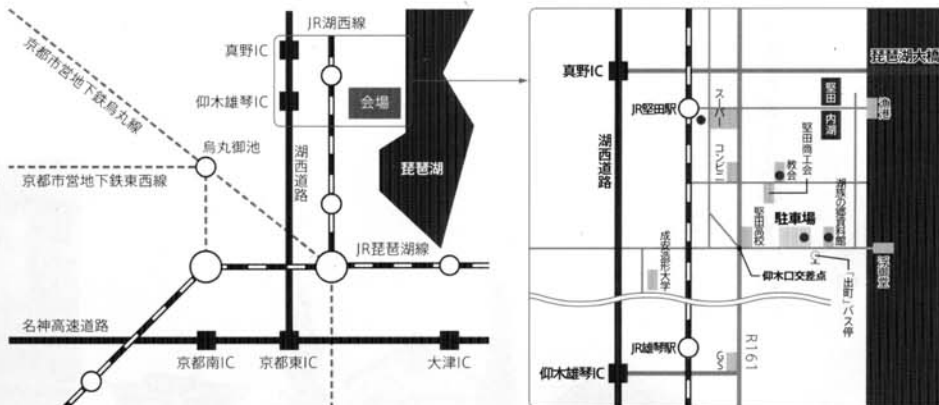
JR湖西線
真野IC
仰木雄琴IC
会場
京都市営地下鉄烏丸線
烏丸御池
京都市営地下鉄東西線
湖西道路
琵琶湖
JR琵琶湖線
名神高速道路
京都南IC
京都東IC
大津IC

真野IC
琵琶湖大橋
JR堅田駅
スーパー
コンビニ
堅田
内湖
浮御堂
堅田商工会
教会
湖族の郷資料館
湖西道路
駐車場
堅田高校
成安造形大学
仰木口交差点
「出町」バス停
満月寺
JR雄琴駅
GS
R161
仰木雄琴IC